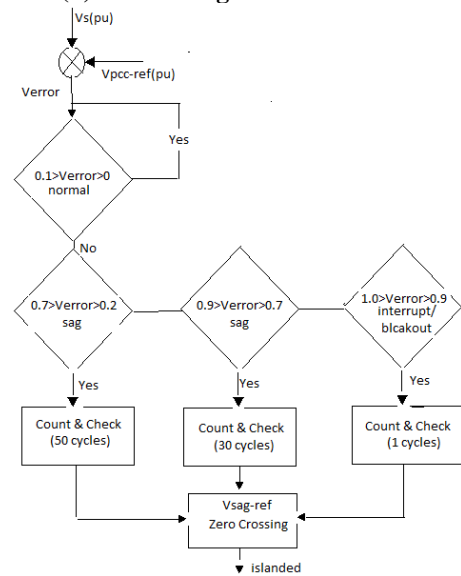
Vs(pu)

Vpcc-ref(pu)

Verror

Yes

0.1>Verror>0
normal

No

0.7>Verror>0.2
sag

0.9>Verror>0.7
sag

1.0>Verror>0.9
interrupt/
blcakout

Yes

Yes

Yes

Count & Check
(50 cycles)

Count & Check
(30 cycles)

Count & Check
(1 cycles)

Vsag-ref
Zero Crossing

islanded